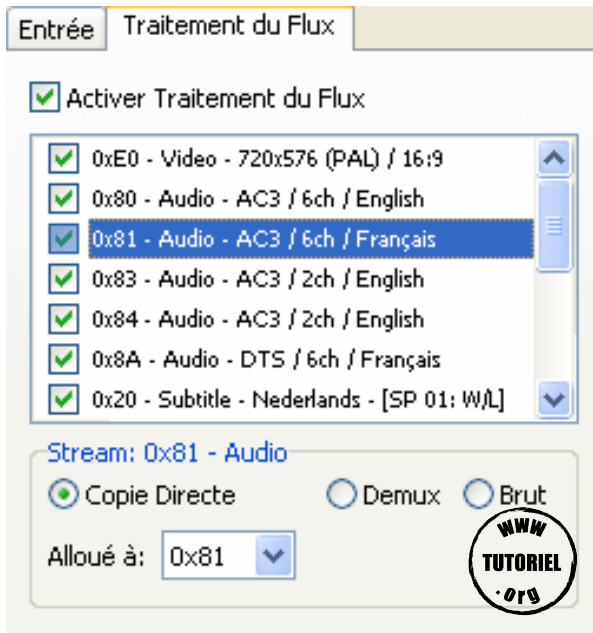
Entrée | Traitement du Flux

Activer Traitement du Flux

0xE0 - Video - 720x576 (PAL) / 16:9
0x80 - Audio - AC3 / 6ch / English
0x81 - Audio - AC3 / 6ch / Français
0x83 - Audio - AC3 / 2ch / English
0x84 - Audio - AC3 / 2ch / English
0x8A - Audio - DTS / 6ch / Français
0x20 - Subtitle - Nederlands - [SP 01: W/L]

Stream: 0x81 - Audio
Copie Directe
Demux
Brut
Alloué à: 0x81

WWW TUTORIEL .org